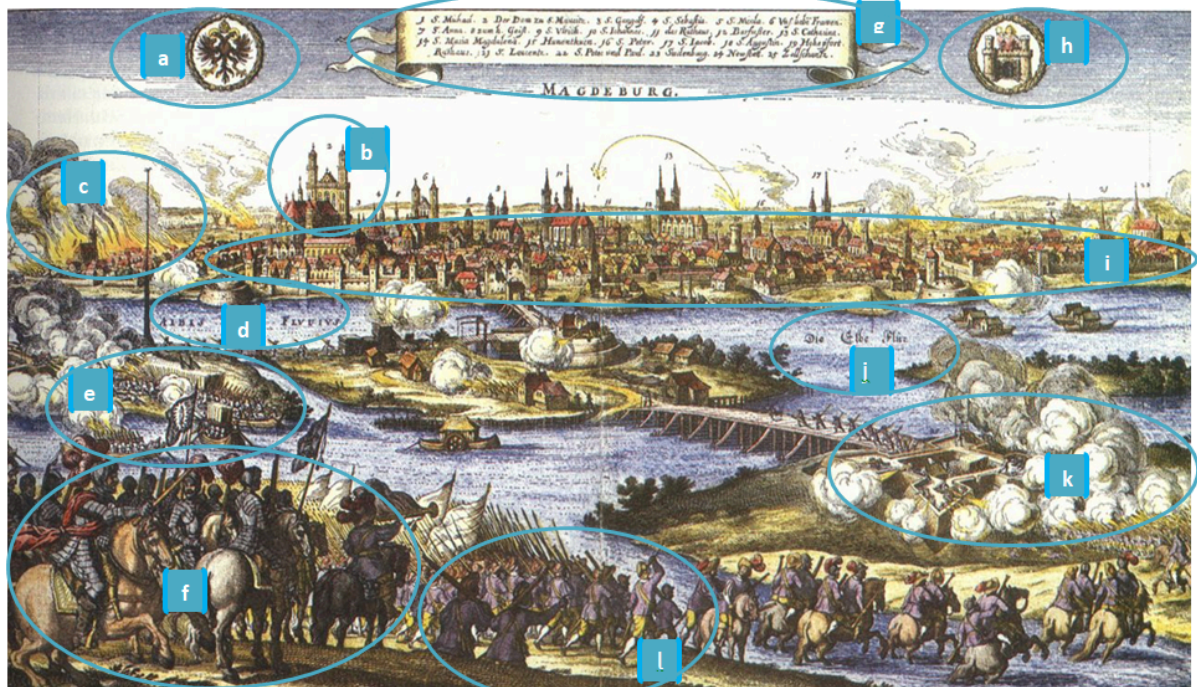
a

g

h

1 S. Michael. 2 Der Dom zu S. Mauritz. 3 S. Gangolf. 4 S. Sebastia. 5 S. Nicolai. 6 Vnß liebe Frawen. 7 S. Anna. 8 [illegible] Geist. 9 S. Ulrich. 10 S. Johannes. 11 das Rathaus. 12 Barfüsser. 13 S. Catharina. 14 S. Maria Magdalena. 15 Hanenthurn. 16 S. Peter. 17 S. Jacob. 18 S. Augustin. 19 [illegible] Rathaus. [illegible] S. Laurentz. 22 S. Peter und Paul. 23 Sudenburg. 24 Newstadt. 25 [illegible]

MAGDEBURG.

b

c

d

e

f

i

j

k

l

2

3

6

13

17

Die Elbe Fluß

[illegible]